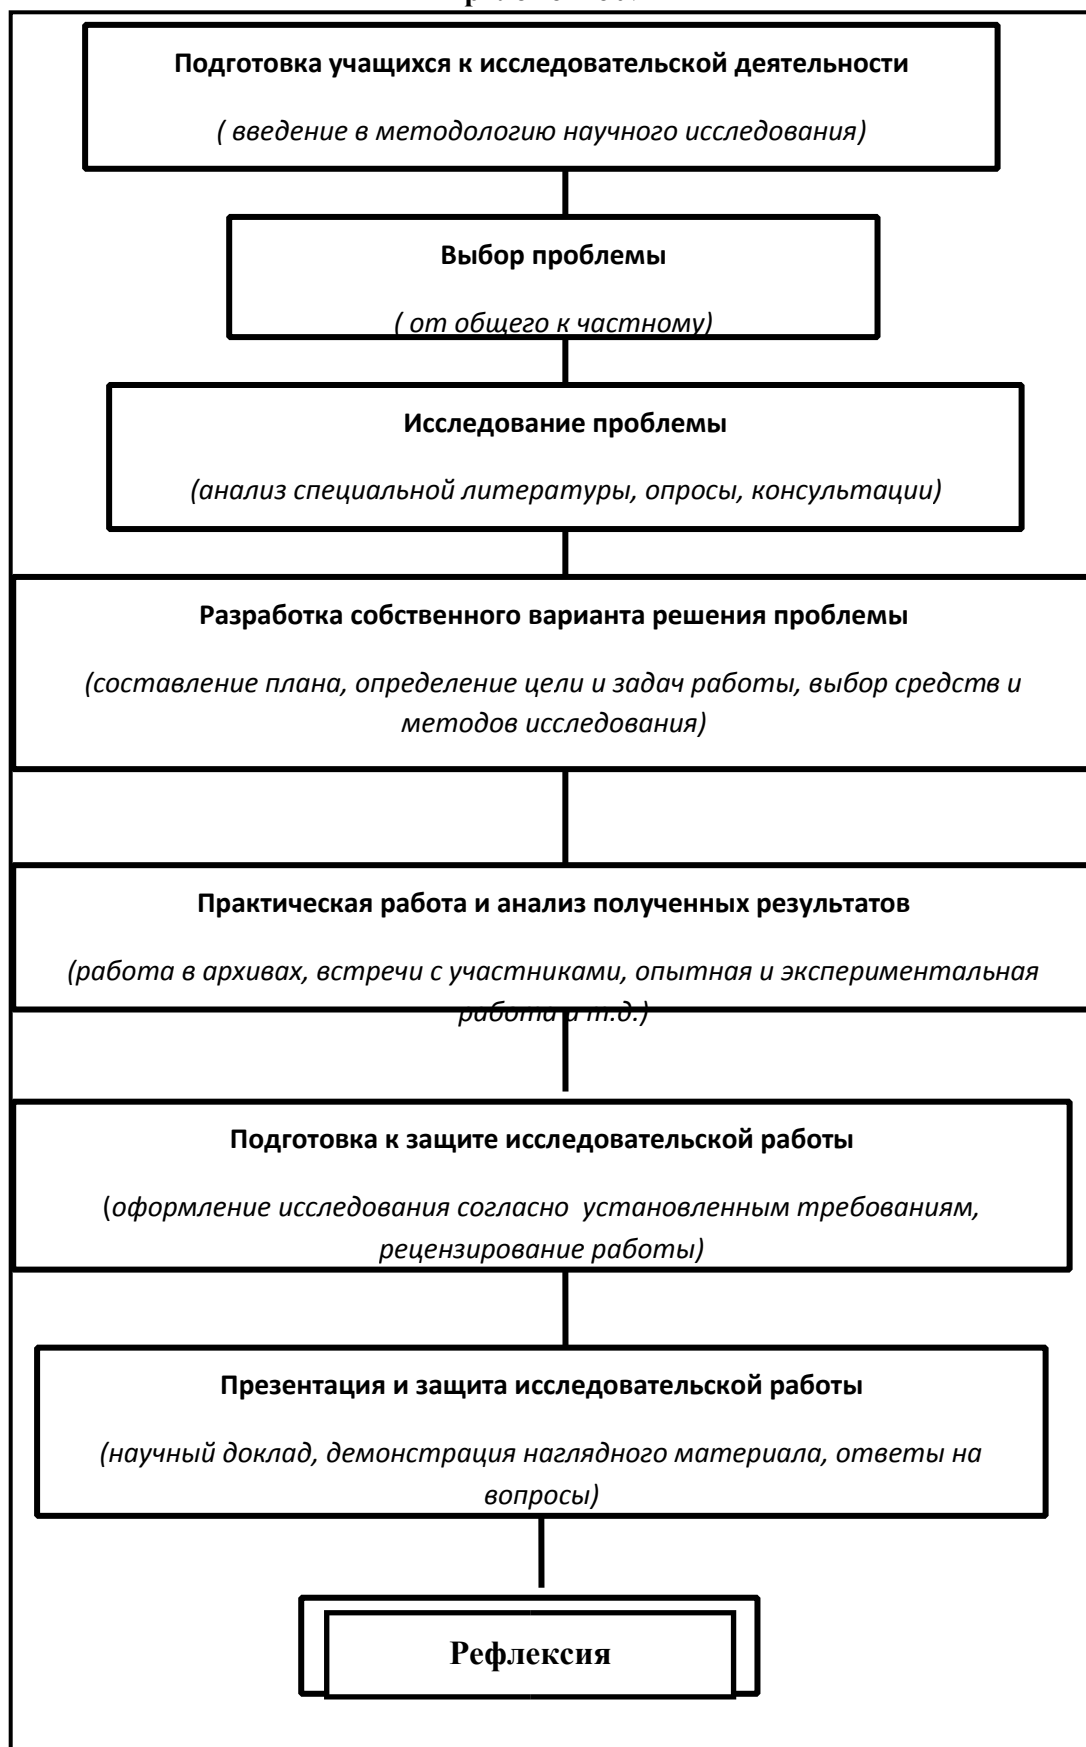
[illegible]

Подготовка учащихся к исследовательской деятельности

( введение в методологию научного исследования)

Выбор проблемы

( от общего к частному)

Исследование проблемы

(анализ специальной литературы, опросы, консультации)

Разработка собственного варианта решения проблемы

(составление плана, определение цели и задач работы, выбор средств и методов исследования)

Практическая работа и анализ полученных результатов

(работа в архивах, встречи с участниками, опытная и экспериментальная работа и т.д.)

Подготовка к защите исследовательской работы

(оформление исследования согласно установленным требованиям, рецензирование работы)

Презентация и защита исследовательской работы

(научный доклад, демонстрация наглядного материала, ответы на вопросы)

Рефлексия